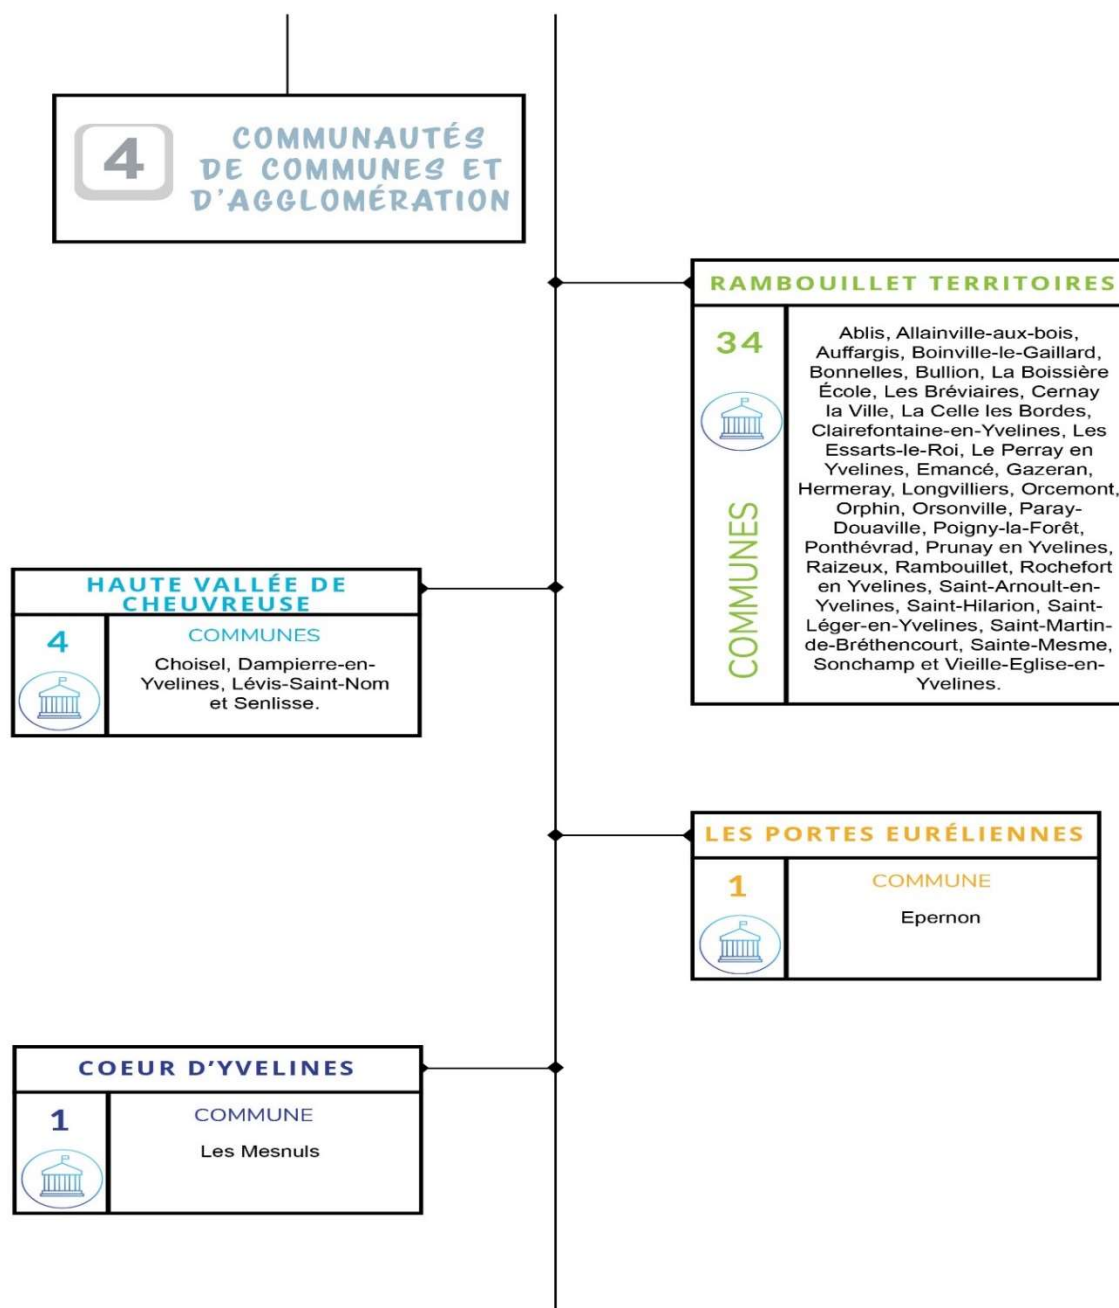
4 COMMUNAUTÉS DE COMMUNES ET D'AGGLOMÉRATION

RAMBOUILLET TERRITOIRES

34

COMMUNES

Ablis, Allainville-aux-bois, Auffargis, Boinville-le-Gaillard, Bonnelles, Bullion, La Boissière École, Les Bréviaires, Cernay la Ville, La Celle les Bordes, Clairefontaine-en-Yvelines, Les Essarts-le-Roi, Le Perray en Yvelines, Emancé, Gazeran, Hermeray, Longvilliers, Orcemont, Orphin, Orsonville, Paray-Douaville, Poigny-la-Forêt, Ponthévrad, Prunay en Yvelines, Raizeux, Rambouillet, Rochefort en Yvelines, Saint-Arnoult-en-Yvelines, Saint-Hilarion, Saint-Léger-en-Yvelines, Saint-Martin-de-Bréthencourt, Sainte-Mesme, Sonchamp et Vieille-Eglise-en-Yvelines.

HAUTE VALLÉE DE CHEUVREUSE

4

COMMUNES

Choisel, Dampierre-en-Yvelines, Lévis-Saint-Nom et Senlisse.

LES PORTES EURÉLIENNES

1

COMMUNE

Epernon

COEUR D'YVELINES

1

COMMUNE

Les Mesnuls